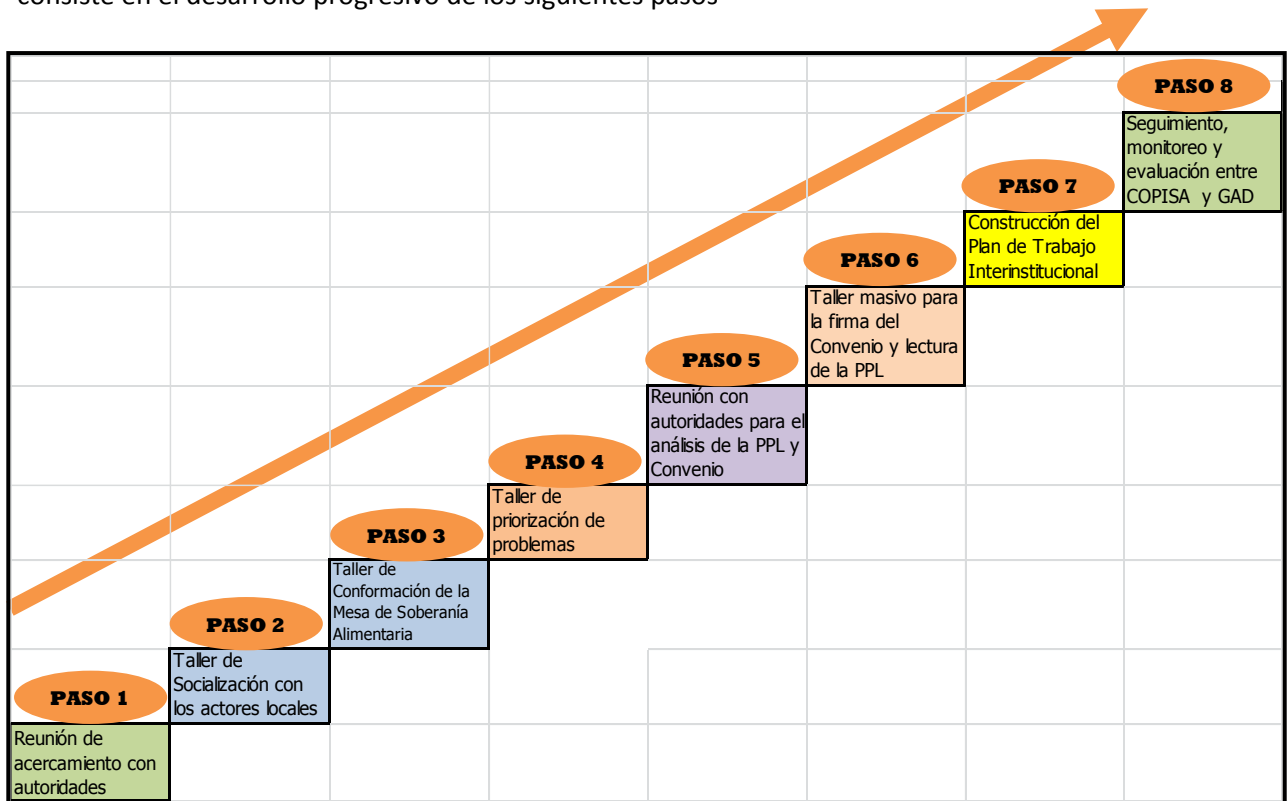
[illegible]

PASO 8

Seguimiento, monitoreo y evaluación entre COPISA y GAD

PASO 7

Construcción del Plan de Trabajo Interinstitucional

PASO 6

Taller masivo para la firma del Convenio y lectura de la PPL

PASO 5

Reunión con autoridades para el análisis de la PPL y Convenio

PASO 4

Taller de priorización de problemas

PASO 3

Taller de Conformación de la Mesa de Soberanía Alimentaria

PASO 2

Taller de Socialización con los actores locales

PASO 1

Reunión de acercamiento con autoridades